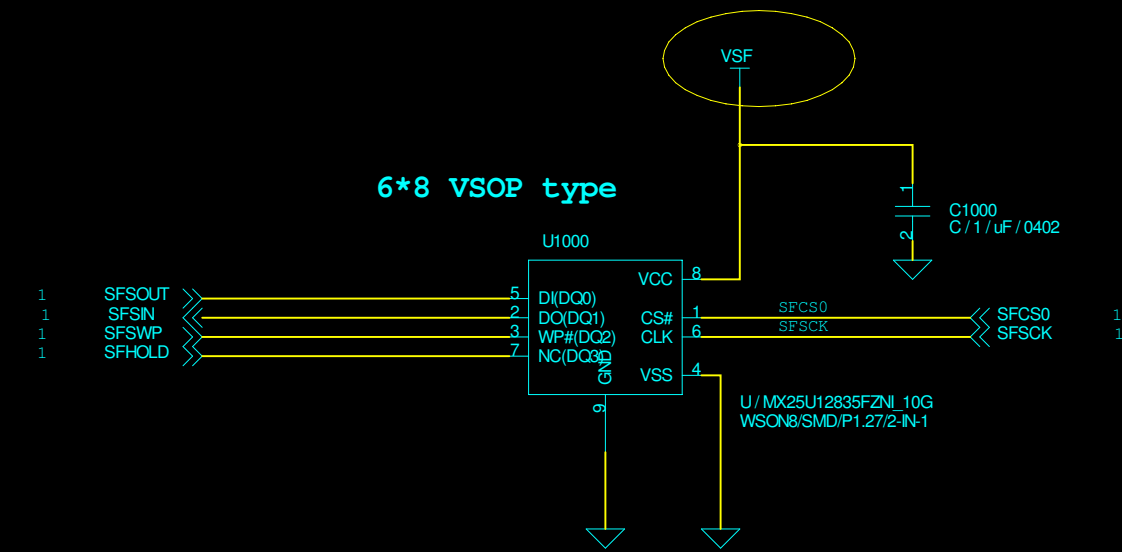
VSF

6*8 VSOP type

U1000

C1000
C / 1 / uF / 0402

1
2

1 SFSOUT
1 SFSIN
1 SFSWP
1 SFHOLD

5 DI(DQ0)
2 DO(DQ1)
3 WP#(DQ2)
7 NC(DQ3)
GND
9

VCC 8
CS# 1
CLK 6
VSS 4

SFCS0
SFSCK

SFCS0 1
SFSCK 1

U / MX25U12835FZNI_10G
WSON8/SMD/P1.27/2-IN-1